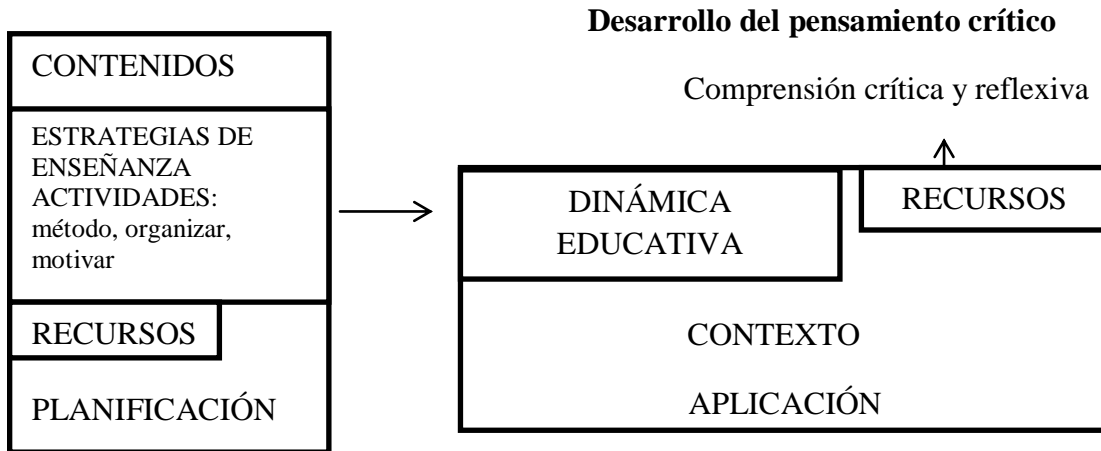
Desarrollo del pensamiento crítico

Comprensión crítica y reflexiva

CONTENIDOS

ESTRATEGIAS DE ENSEÑANZA ACTIVIDADES: método, organizar, motivar

RECURSOS

PLANIFICACIÓN

DINÁMICA EDUCATIVA

RECURSOS

CONTEXTO

APLICACIÓN